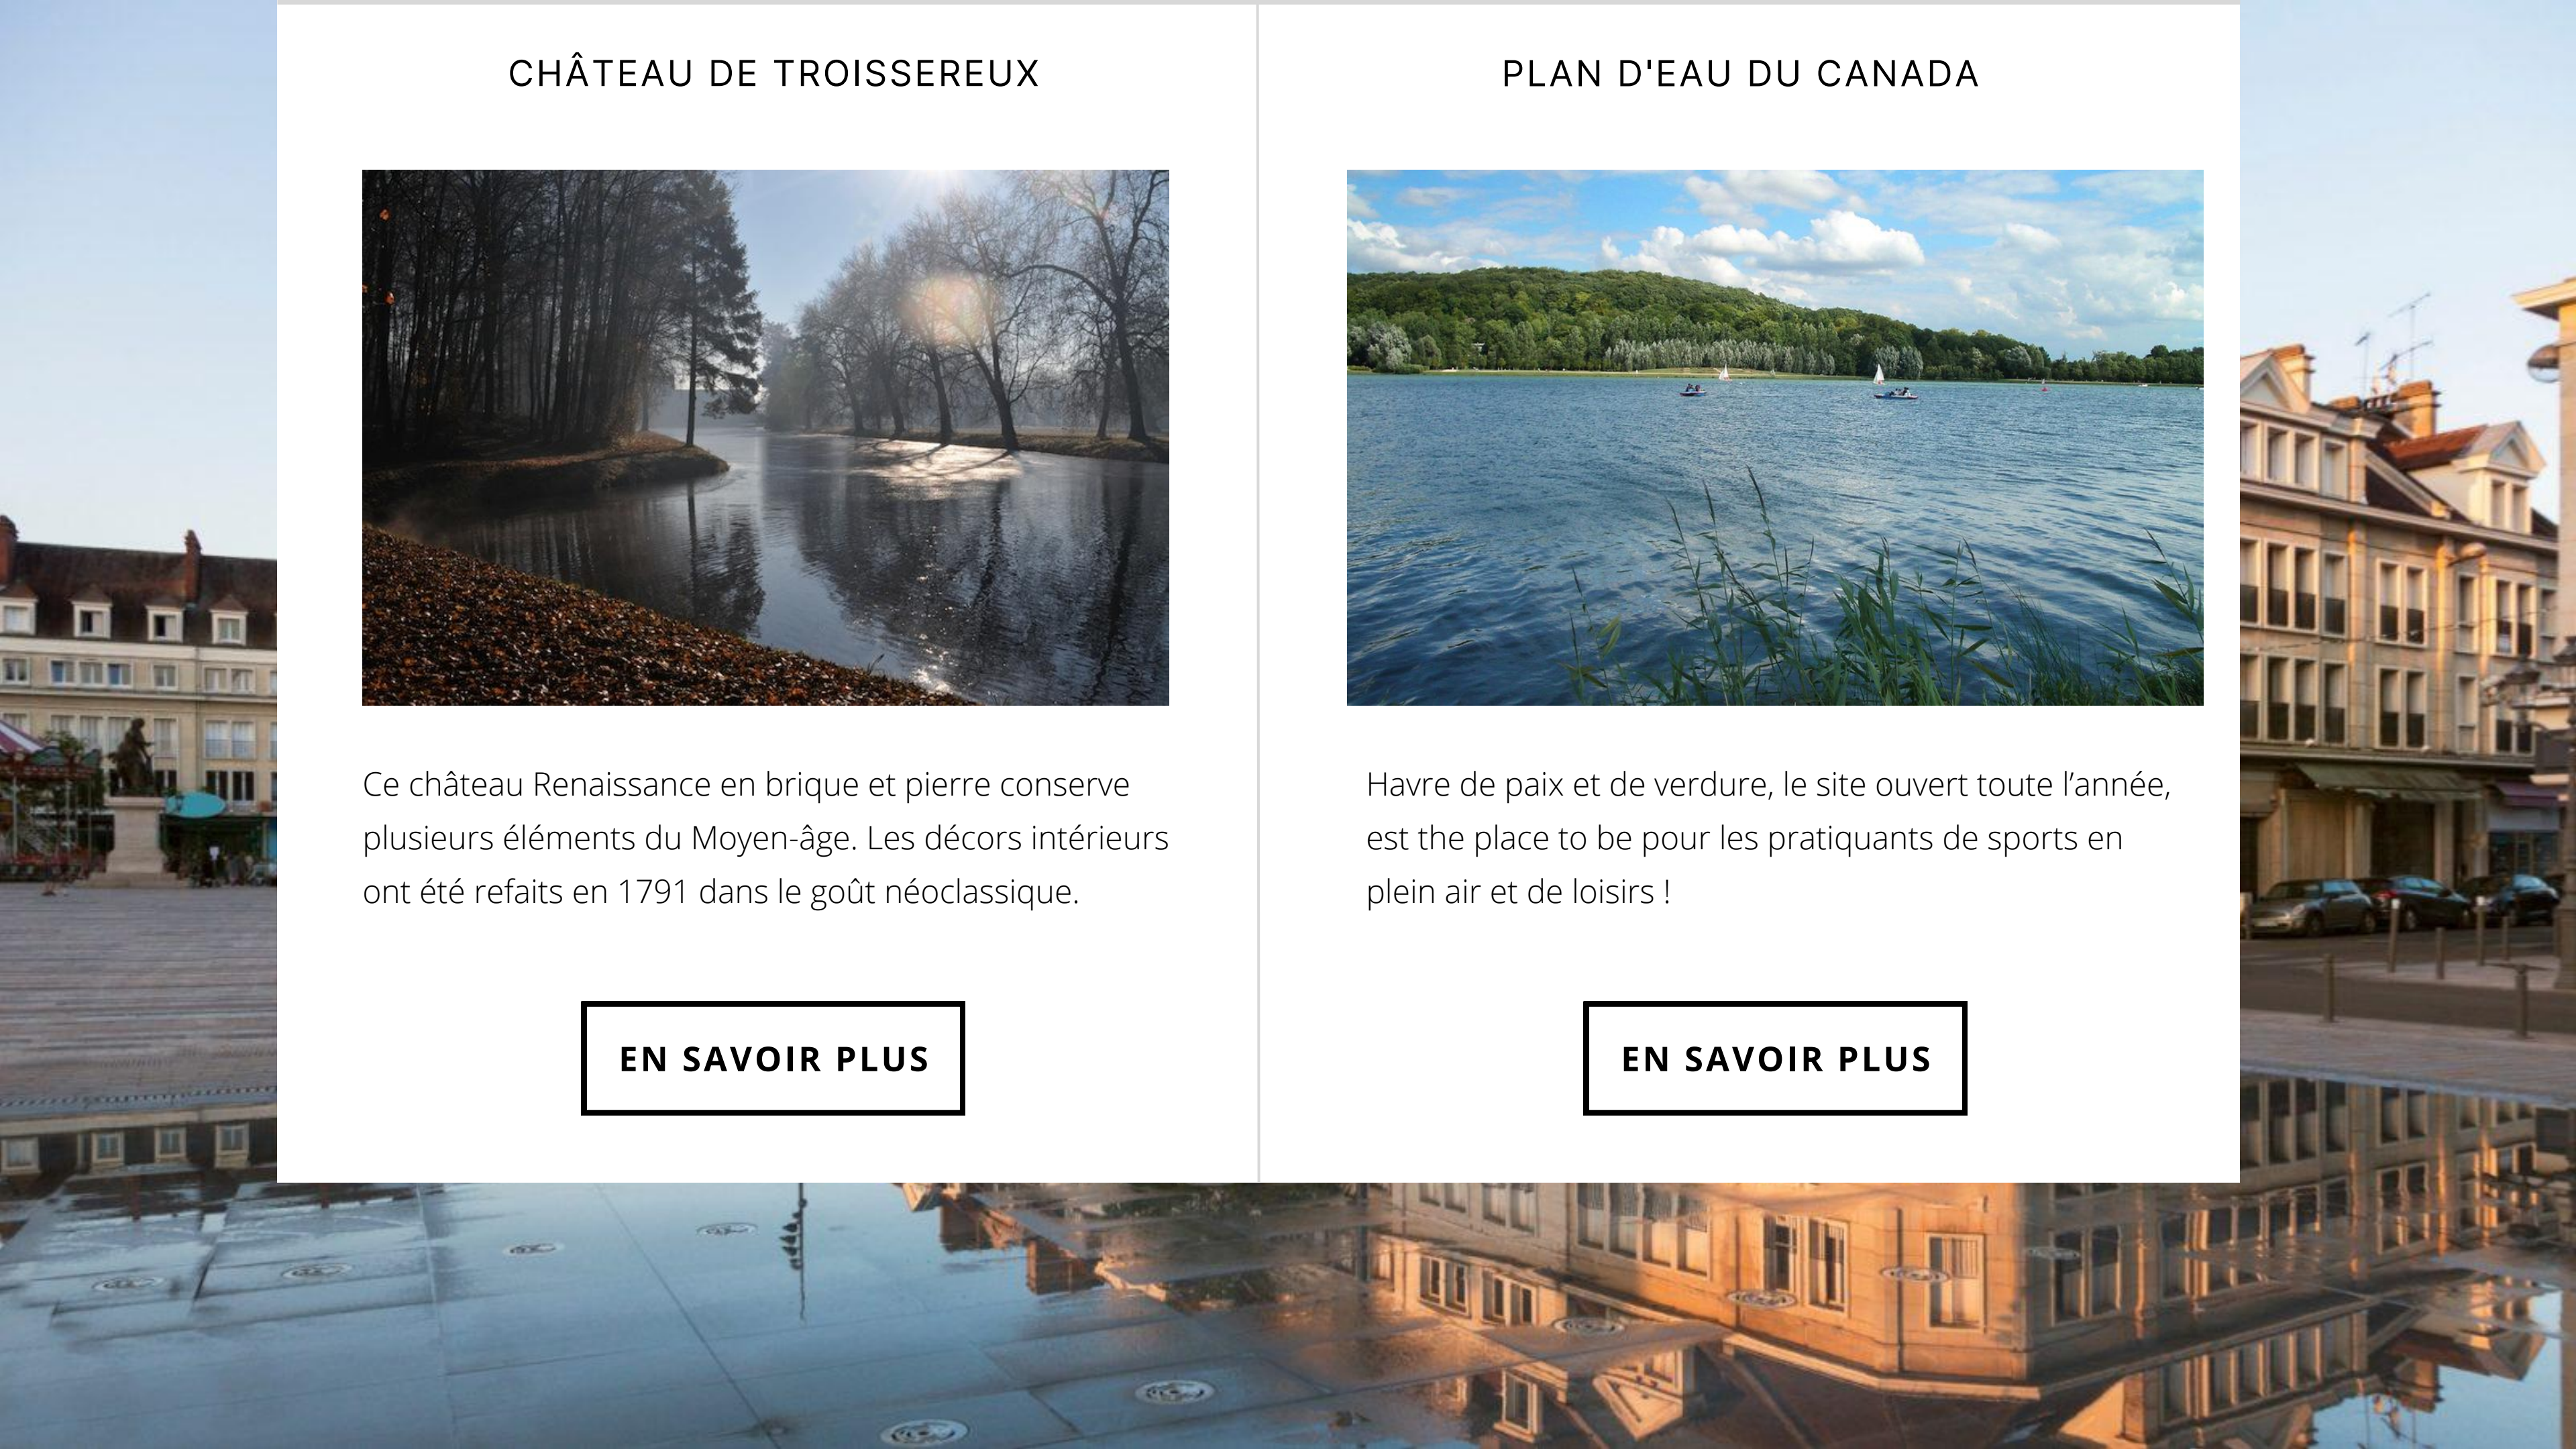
CHÂTEAU DE TROISSEREUX

Ce château Renaissance en brique et pierre conserve plusieurs éléments du Moyen-âge. Les décors intérieurs ont été refaits en 1791 dans le goût néoclassique.

EN SAVOIR PLUS

PLAN D'EAU DU CANADA

Havre de paix et de verdure, le site ouvert toute l’année, est the place to be pour les pratiquants de sports en plein air et de loisirs !

EN SAVOIR PLUS